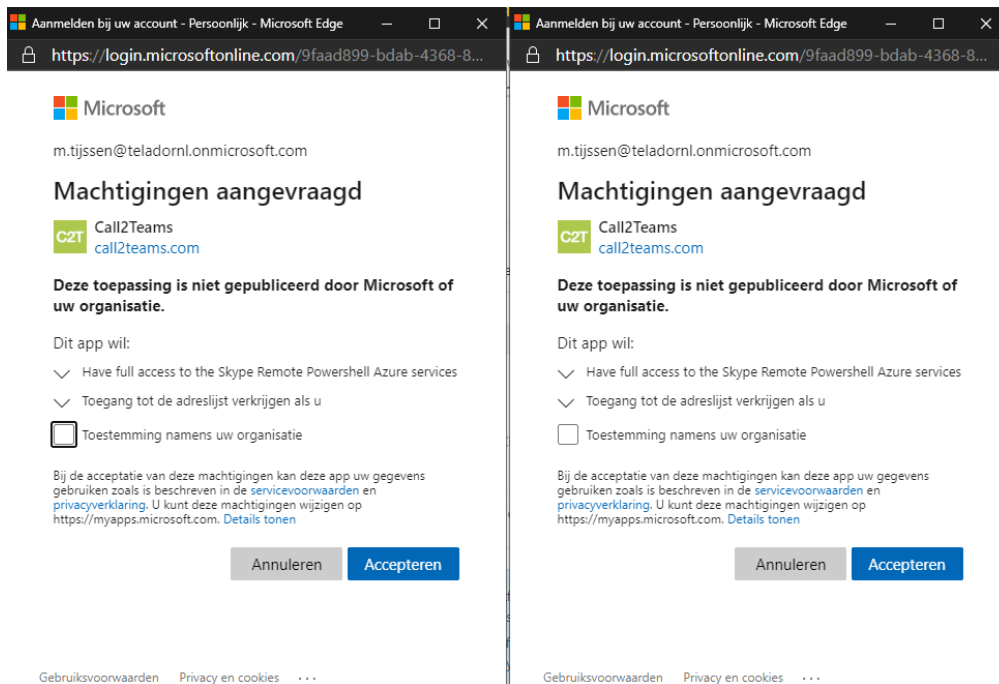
Aanmelden bij uw account - Persoonlijk - Microsoft Edge

https://login.microsoftonline.com/9faad899-bdab-4368-8...

Microsoft

m.tijssen@teladornl.onmicrosoft.com

Machtigingen aangevraagd

C2T Call2Teams
call2teams.com

**Deze toepassing is niet gepubliceerd door Microsoft of uw organisatie.**

Dit app wil:

Have full access to the Skype Remote Powershell Azure services

Toegang tot de adreslijst verkrijgen als u

Toestemming namens uw organisatie

Bij de acceptatie van deze machtigingen kan deze app uw gegevens gebruiken zoals is beschreven in de servicevoorwaarden en privacyverklaring. U kunt deze machtigingen wijzigen op https://myapps.microsoft.com. Details tonen

Annuleren Accepteren

Gebruiksvoorwaarden Privacy en cookies ···

Aanmelden bij uw account - Persoonlijk - Microsoft Edge

https://login.microsoftonline.com/9faad899-bdab-4368-8...

Microsoft

m.tijssen@teladornl.onmicrosoft.com

Machtigingen aangevraagd

C2T Call2Teams
call2teams.com

**Deze toepassing is niet gepubliceerd door Microsoft of uw organisatie.**

Dit app wil:

Have full access to the Skype Remote Powershell Azure services

Toegang tot de adreslijst verkrijgen als u

Toestemming namens uw organisatie

Bij de acceptatie van deze machtigingen kan deze app uw gegevens gebruiken zoals is beschreven in de servicevoorwaarden en privacyverklaring. U kunt deze machtigingen wijzigen op https://myapps.microsoft.com. Details tonen

Annuleren Accepteren

Gebruiksvoorwaarden Privacy en cookies ···